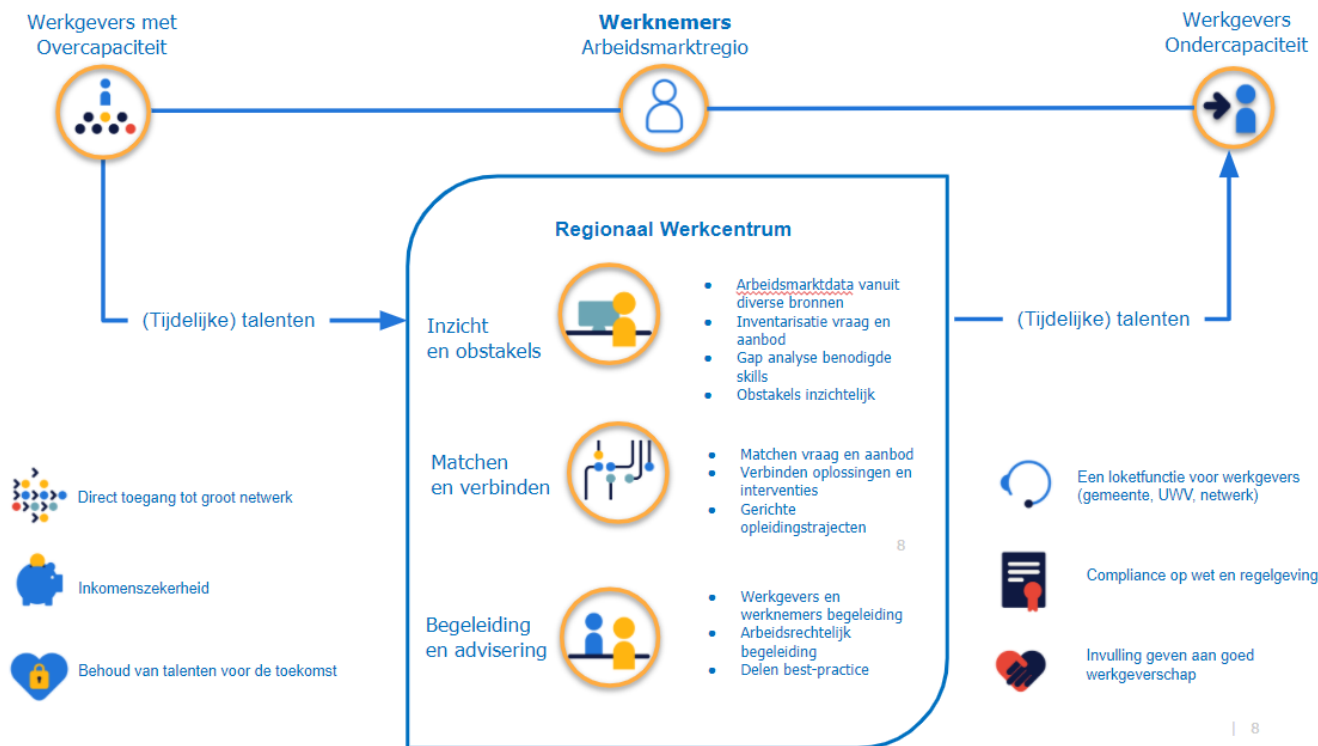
Werkgevers met Overcapaciteit

**Werknemers**
Arbeidsmarktregio

Werkgevers Ondercapaciteit

(Tijdelijke) talenten

(Tijdelijke) talenten

**Regionaal Werkcentrum**

Inzicht en obstakels

- Arbeidsmarktdata vanuit diverse bronnen
- Inventarisatie vraag en aanbod
- Gap analyse benodigde skills
- Obstakels inzichtelijk

Matchen en verbinden

- Matchen vraag en aanbod
- Verbinden oplossingen en interventies
- Gerichte opleidingstrajecten

8

Begeleiding en advisering

- Werkgevers en werknemers begeleiding
- Arbeidsrechtelijk begeleiding
- Delen best-practice

Direct toegang tot groot netwerk

Inkomenszekerheid

Behoud van talenten voor de toekomst

Een loketfunctie voor werkgevers (gemeente, UWV, netwerk)

Compliance op wet en regelgeving

Invulling geven aan goed werkgeverschap

| 8